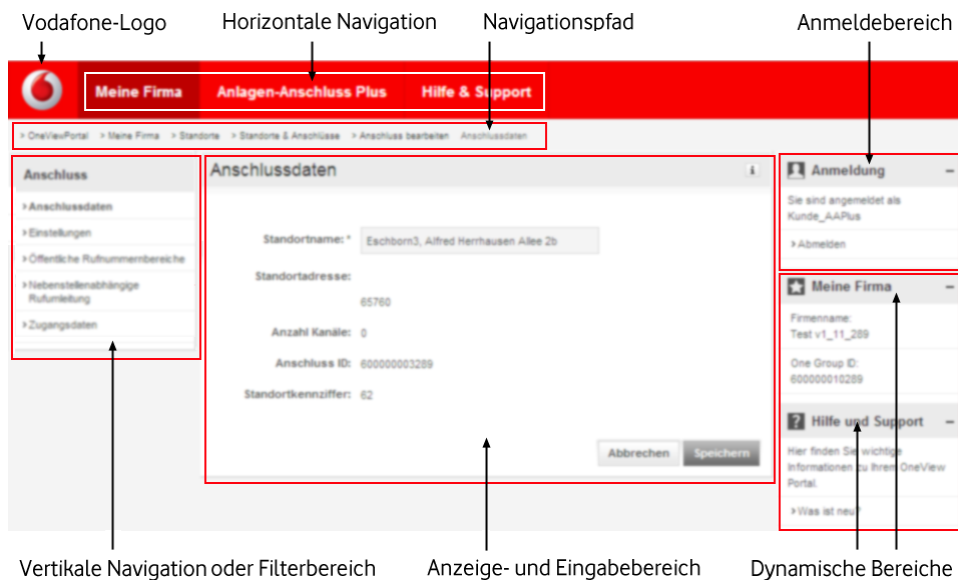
Vodafone-Logo
Horizontale Navigation
Navigationspfad
Anmeldebereich

Meine Firma
Anlagen-Anschluss Plus
Hilfe & Support

> OneViewPortal > Meine Firma > Standorte > Standorte & Anschlüsse > Anschluss bearbeiten Anschlussdaten

Anschluss
> Anschlussdaten
> Einstellungen
> Öffentliche Rufnummernbereiche
> Nebenstellenabhängige Rufumleitung
> Zugangsdaten

Anschlussdaten

Standortname: * Eschborn3, Alfred Herrhausen Allee 2b
Standortadresse:
65760
Anzahl Kanäle: 0
Anschluss ID: 600000003289
Standortkennziffer: 62

Abbrechen
Speichern

Anmeldung
Sie sind angemeldet als Kunde_AAPlus
> Abmelden

Meine Firma
Firmenname: Test v1_11_289
One Group ID: 600000010289

Hilfe und Support
Hier finden Sie wichtige Informationen zu Ihrem OneView Portal.
> Was ist neu?

Vertikale Navigation oder Filterbereich
Anzeige- und Eingabebereich
Dynamische Bereiche